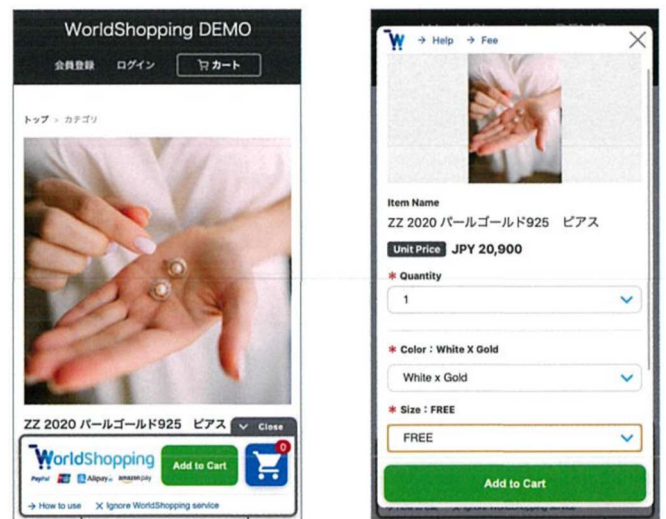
WorldShopping DEMO

会員登録 ログイン カート

トップ > カテゴリ

ZZ 2020 パールゴールド925 ピアス

Close

WorldShopping

PayPal Alipay amazon pay

Add to Cart

0

→ How to use ✕ Ignore WorldShopping service

W → Help → Fee

Item Name

ZZ 2020 パールゴールド925 ピアス

Unit Price JPY 20,900

* Quantity

1

* Color : White X Gold

White x Gold

* Size : FREE

FREE

Add to Cart